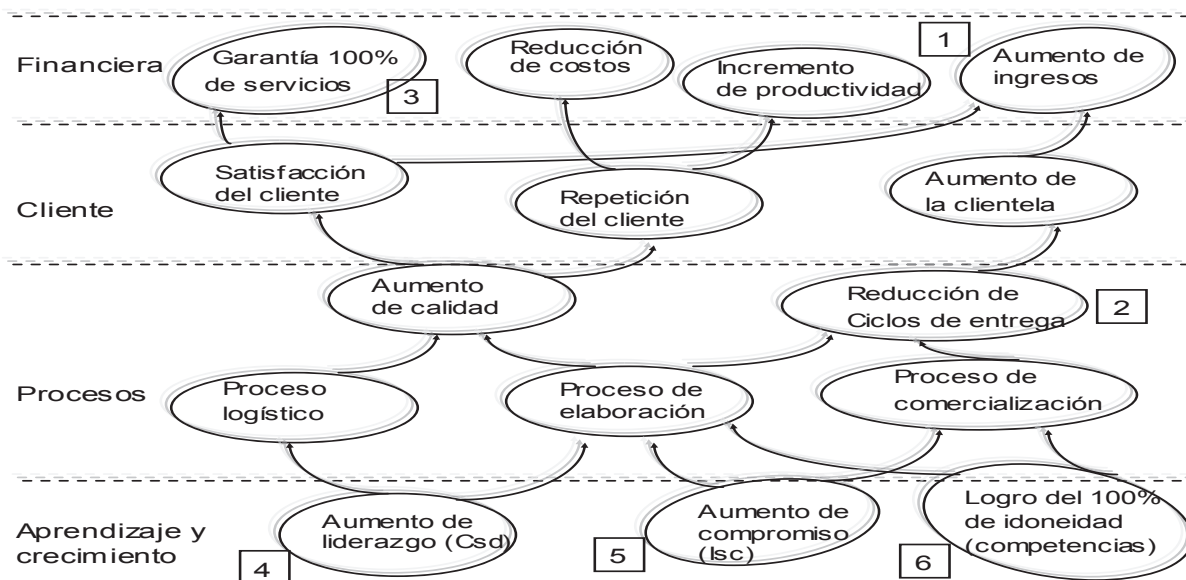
Financiera

Garantía 100% de servicios

3

Reducción de costos

Incremento de productividad

1

Aumento de ingresos

Satisfacción del cliente

Cliente

Repetición del cliente

Aumento de la clientela

Aumento de calidad

Reducción de Ciclos de entrega

2

Procesos

Proceso logístico

Proceso de elaboración

Proceso de comercialización

Aprendizaje y crecimiento

4

Aumento de liderazgo (Csd)

5

Aumento de compromiso (Isc)

6

Logro del 100% de idoneidad (competencias)